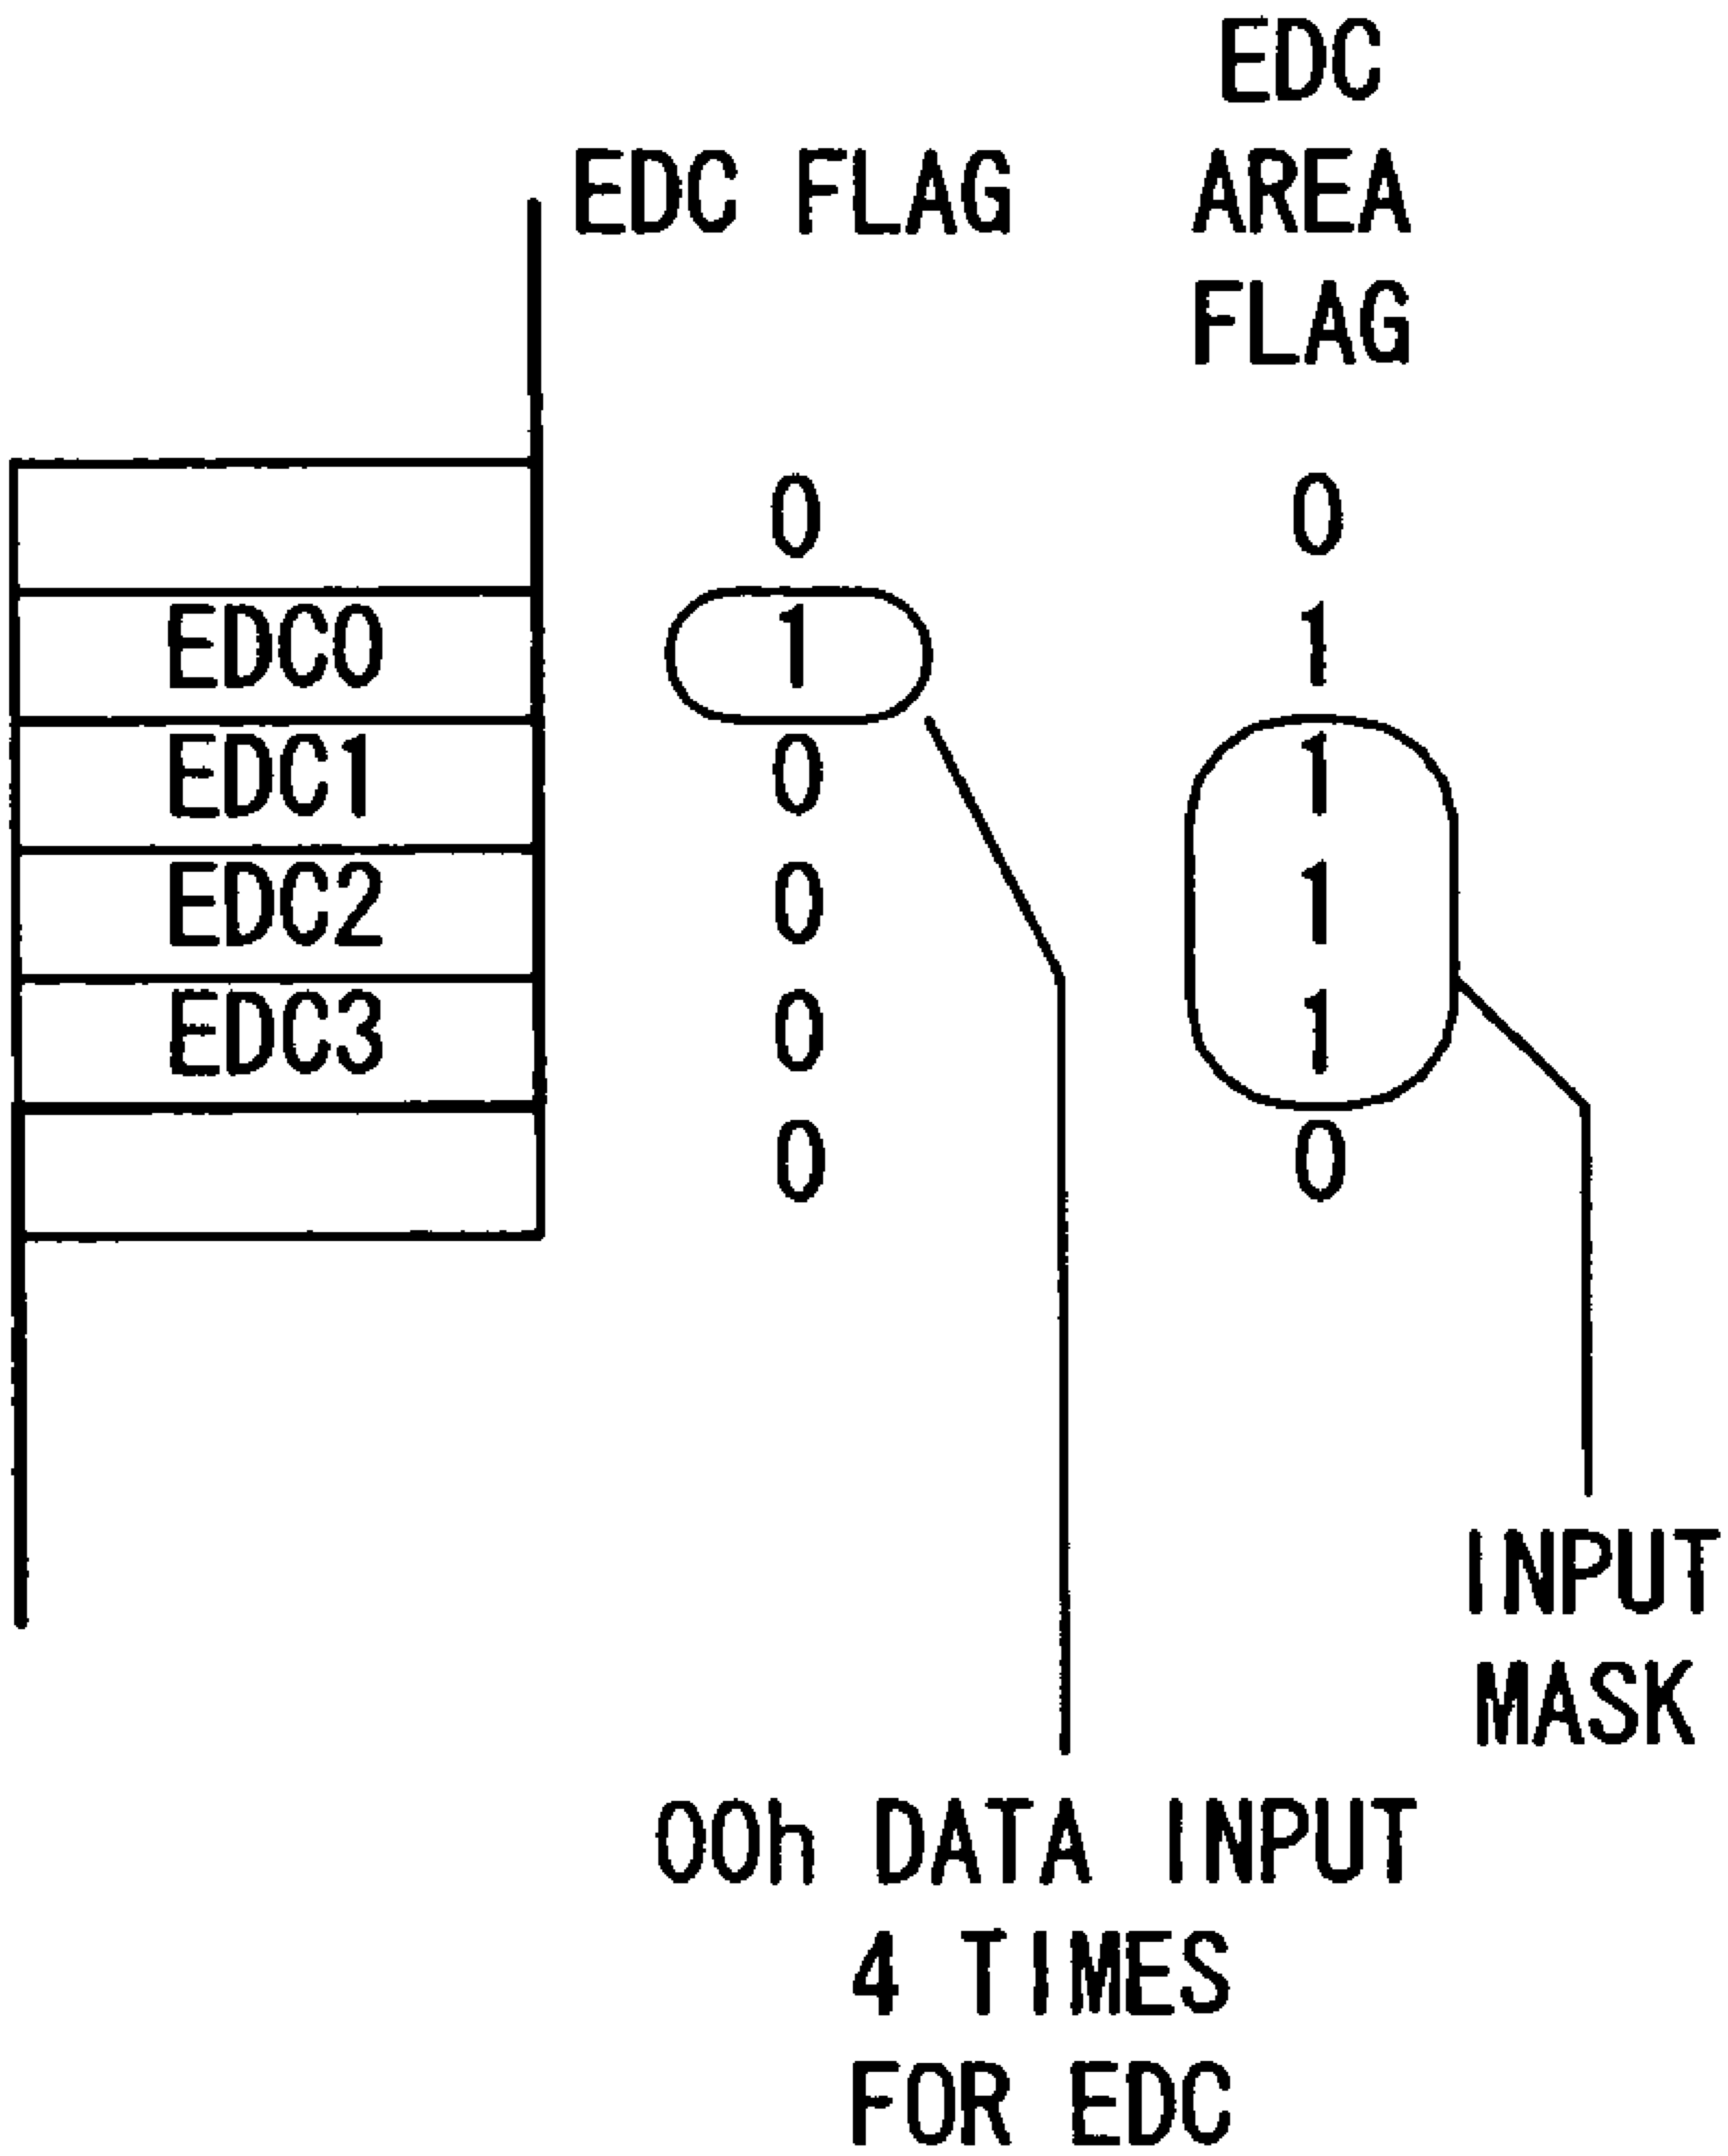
EDC FLAG

EDC AREA FLAG

| | EDC FLAG | EDC AREA FLAG |
|---|---|---|
| | 0 | 0 |
| EDC0 | 1 | 1 |
| EDC1 | 0 | 1 |
| EDC2 | 0 | 1 |
| EDC3 | 0 | 1 |
| | 0 | 0 |

INPUT MASK

00h DATA INPUT 4 TIMES FOR EDC